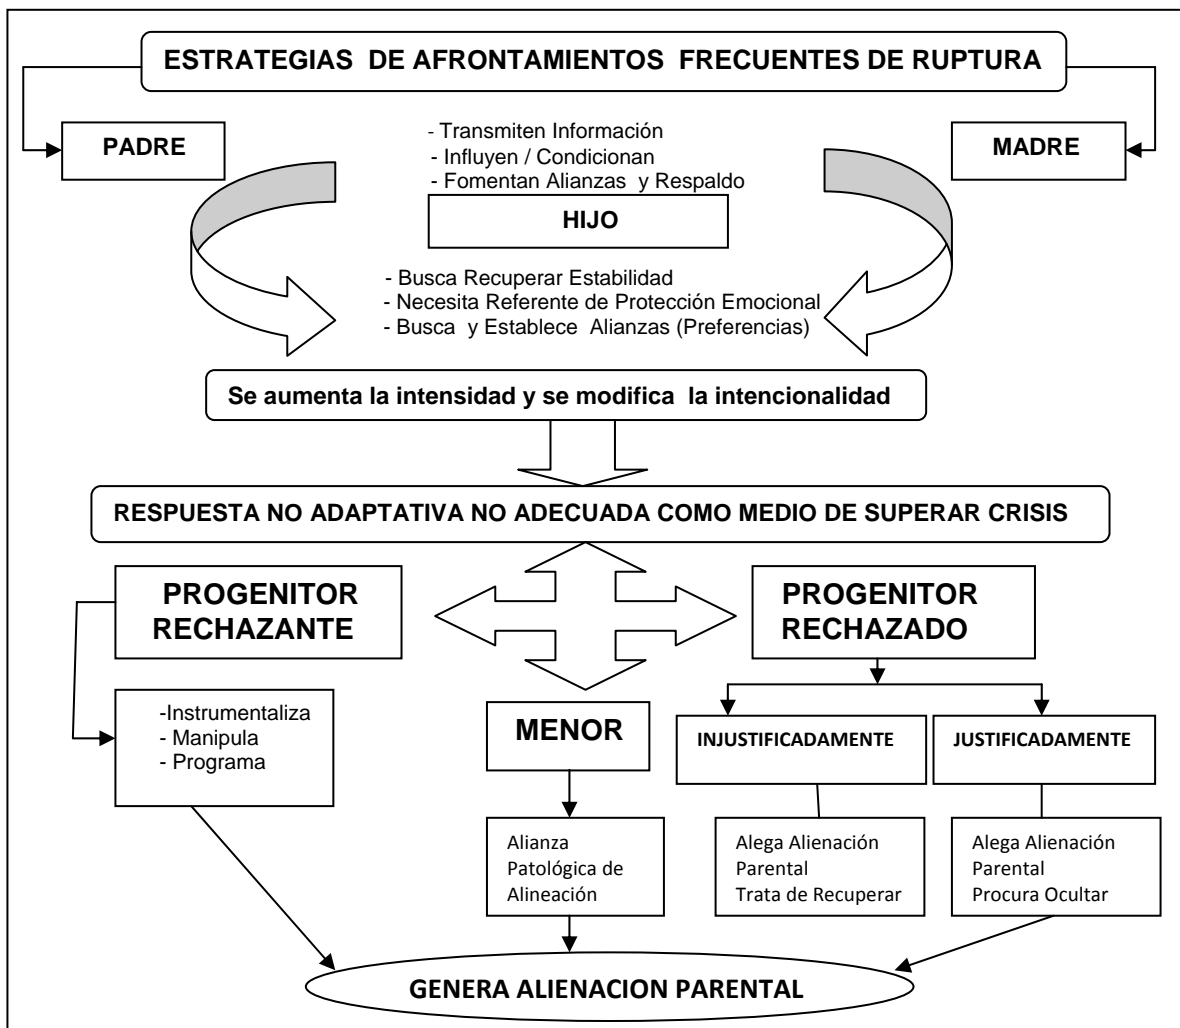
ESTRATEGIAS DE AFRONTAMIENTOS FRECUENTES DE RUPTURA

PADRE

MADRE

- Transmiten Información
- Influyen / Condicionan
- Fomentan Alianzas y Respaldo

HIJO

- Busca Recuperar Estabilidad
- Necesita Referente de Protección Emocional
- Busca y Establece Alianzas (Preferencias)

Se aumenta la intensidad y se modifica la intencionalidad

RESPUESTA NO ADAPTATIVA NO ADECUADA COMO MEDIO DE SUPERAR CRISIS

PROGENITOR RECHAZANTE

-Instrumentaliza
- Manipula
- Programa

MENOR

Alianza Patológica de Alineación

PROGENITOR RECHAZADO

INJUSTIFICADAMENTE

Alega Alienación Parental
Trata de Recuperar

JUSTIFICADAMENTE

Alega Alienación Parental
Procura Ocultar

GENERA ALIENACION PARENTAL